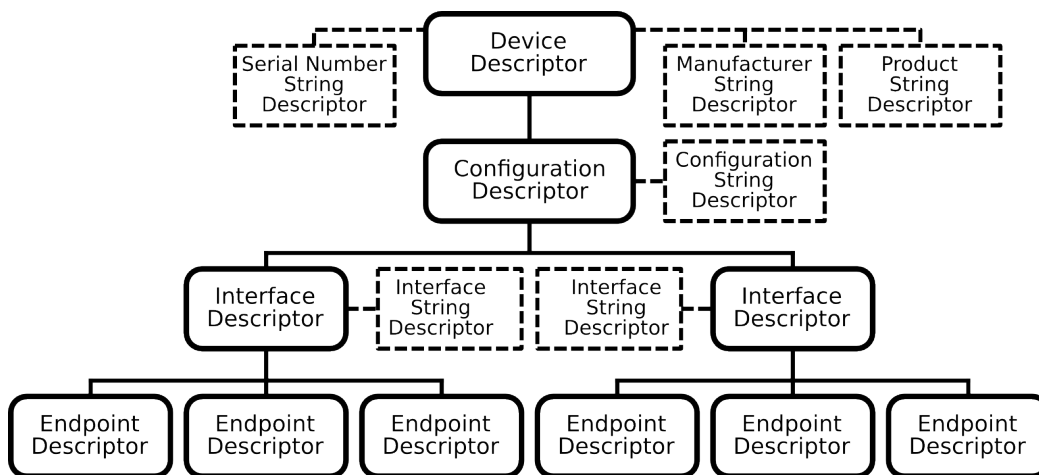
Serial Number String Descriptor

Device Descriptor

Manufacturer String Descriptor

Product String Descriptor

Configuration Descriptor

Configuration String Descriptor

Interface Descriptor

Interface String Descriptor

Interface String Descriptor

Interface Descriptor

Endpoint Descriptor

Endpoint Descriptor

Endpoint Descriptor

Endpoint Descriptor

Endpoint Descriptor

Endpoint Descriptor